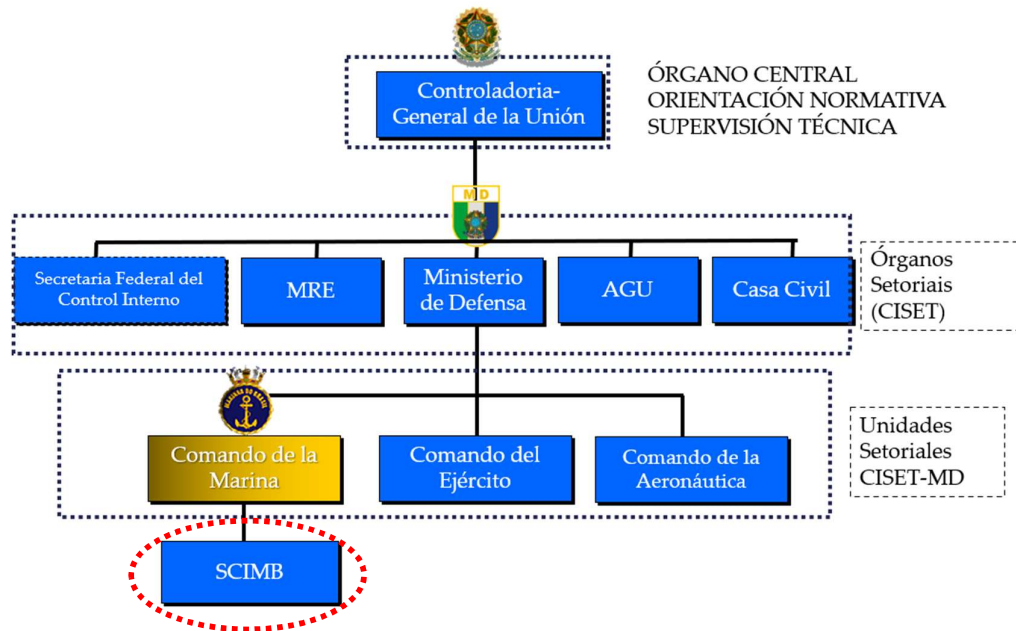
Controladoria-General de la Unión

ÓRGANO CENTRAL
ORIENTACIÓN NORMATIVA
SUPERVISIÓN TÉCNICA

MD

Secretaria Federal del Control Interno

MRE

Ministerio de Defensa

AGU

Casa Civil

Órganos Setoriais (CISET)

MARINHA DO BRASIL

Comando de la Marina

Comando del Ejército

Comando de la Aeronáutica

Unidades Setoriales CISET-MD

SCIMB